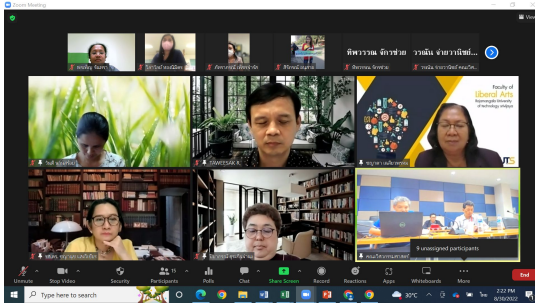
Zoom Meeting

View

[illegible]

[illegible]

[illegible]

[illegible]

ศิพวรรณ จักรชาย

วรณัน จามรานิษย์...

ศิพวรรณ จักรชาย

วรณัน จามรานิษย์ คณะวิศ...

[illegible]

DAWESAK.R.

Faculty of Liberal Arts

King Mongkut's University of Technology Thonburi

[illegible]

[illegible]

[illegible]

9 unassigned participants

คณะวิศวกรรมศาสตร์...

Unmute

Stop Video

Security

Participants 15

Polls

Chat

Share Screen

Record

Reactions

Apps

Whiteboards

More

End

Type here to search

30°C

2:22 PM

8/18/2022